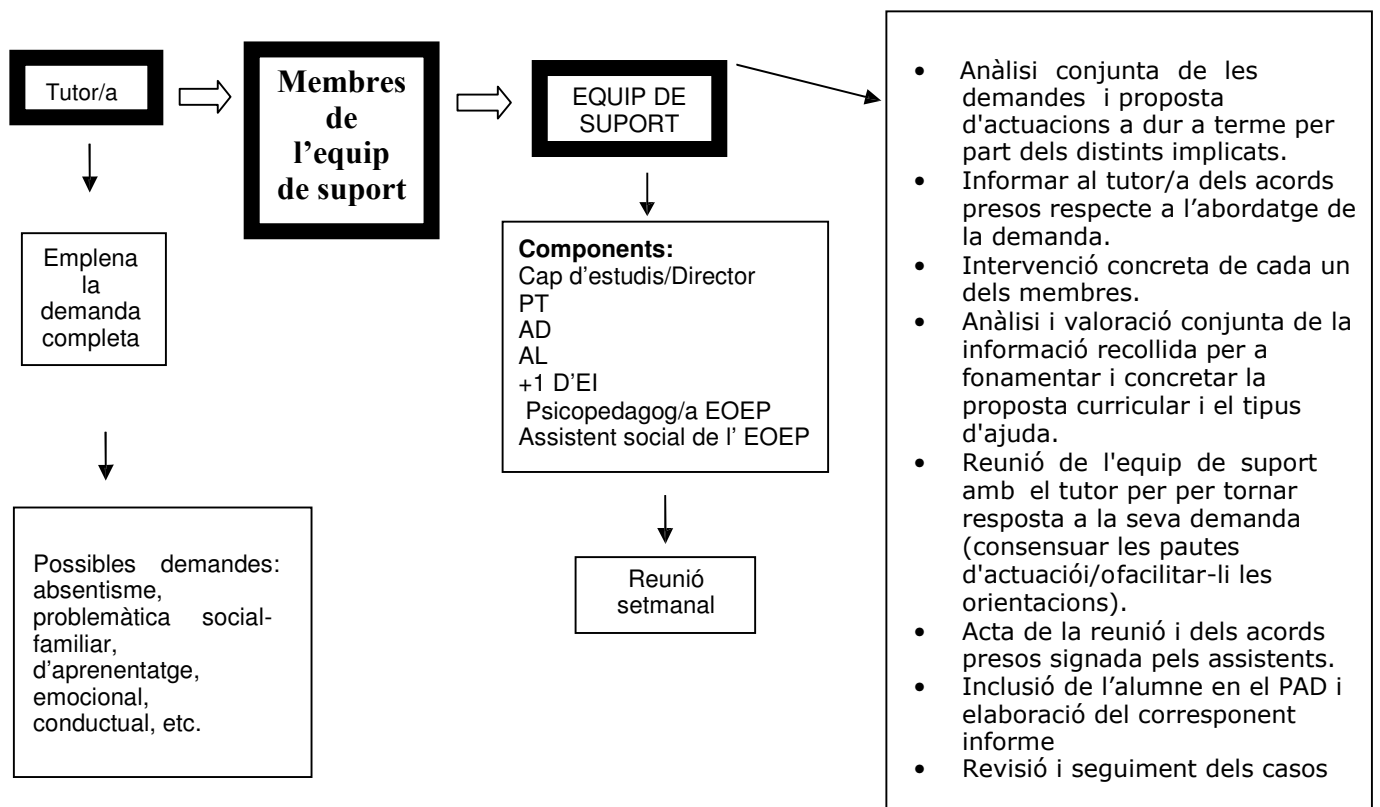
Tutor/a

Membres de l'equip de suport

EQUIP DE SUPORT

Emplena la demanda completa

Possibles demandes: absentisme, problemàtica social-familiar, d'aprenentatge, emocional, conductual, etc.

**Components:**
Cap d'estudis/Director
PT
AD
AL
+1 D'EI
Psicopedagog/a EOEP
Assistent social de l' EOEP

Reunió setmanal

- Anàlisi conjunta de les demandes i proposta d'actuacions a dur a terme per part dels distints implicats.
- Informar al tutor/a dels acords presos respecte a l'abordatge de la demanda.
- Intervenció concreta de cada un dels membres.
- Anàlisi i valoració conjunta de la informació recollida per a fonamentar i concretar la proposta curricular i el tipus d'ajuda.
- Reunió de l'equip de suport amb el tutor per per tornar resposta a la seva demanda (consensuar les pautes d'actuacióі/ofacilitar-li les orientacions).
- Acta de la reunió i dels acords presos signada pels assistents.
- Inclusió de l'alumne en el PAD i elaboració del corresponent informe
- Revisió i seguiment dels casos